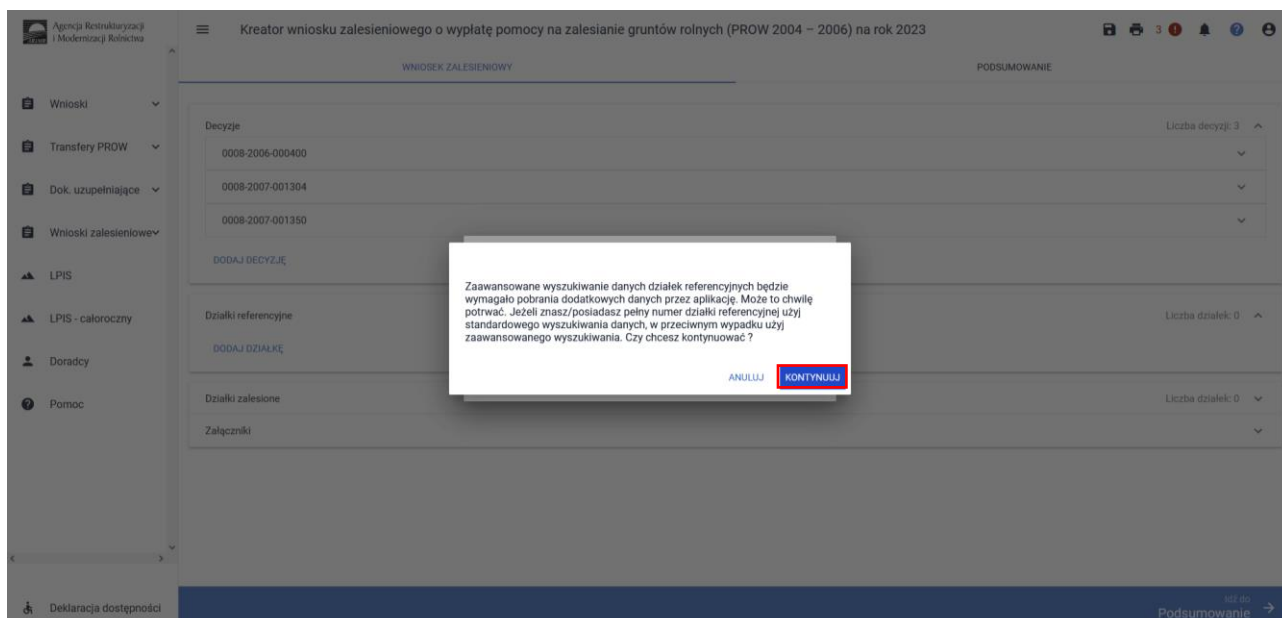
Agencja Restrukturyzacji i Modernizacji Rolnictwa

Kreator wniosku zalesieniowego o wypłatę pomocy na zalesianie gruntów rolnych (PROW 2004 – 2006) na rok 2023

3

Wnioski
Transfery PROW
Dok. uzupełniające
Wnioski zalesieniowe
LPIS
LPIS - całoroczny
Doradcy
Pomoc

Deklaracja dostępności

WNIOSEK ZALESIENIOWY

PODSUMOWANIE

Decyzje

Liczba decyzji: 3

0008-2006-000400

0008-2007-001304

0008-2007-001350

DODAJ DECYZJĘ

Działki referencyjne

Liczba działek: 0

DODAJ DZIAŁKĘ

Działki zalesione

Liczba działek: 0

Załączniki

Zaawansowane wyszukiwanie danych działek referencyjnych będzie wymagało pobrania dodatkowych danych przez aplikację. Może to chwilę potrwać. Jeżeli znasz/posiadasz pełny numer działki referencyjnej użyj standardowego wyszukiwania danych, w przeciwnym wypadku użyj zaawansowanego wyszukiwania. Czy chcesz kontynuować ?

ANULUJ

KONTYNUUJ

Idź do
Podsumowanie